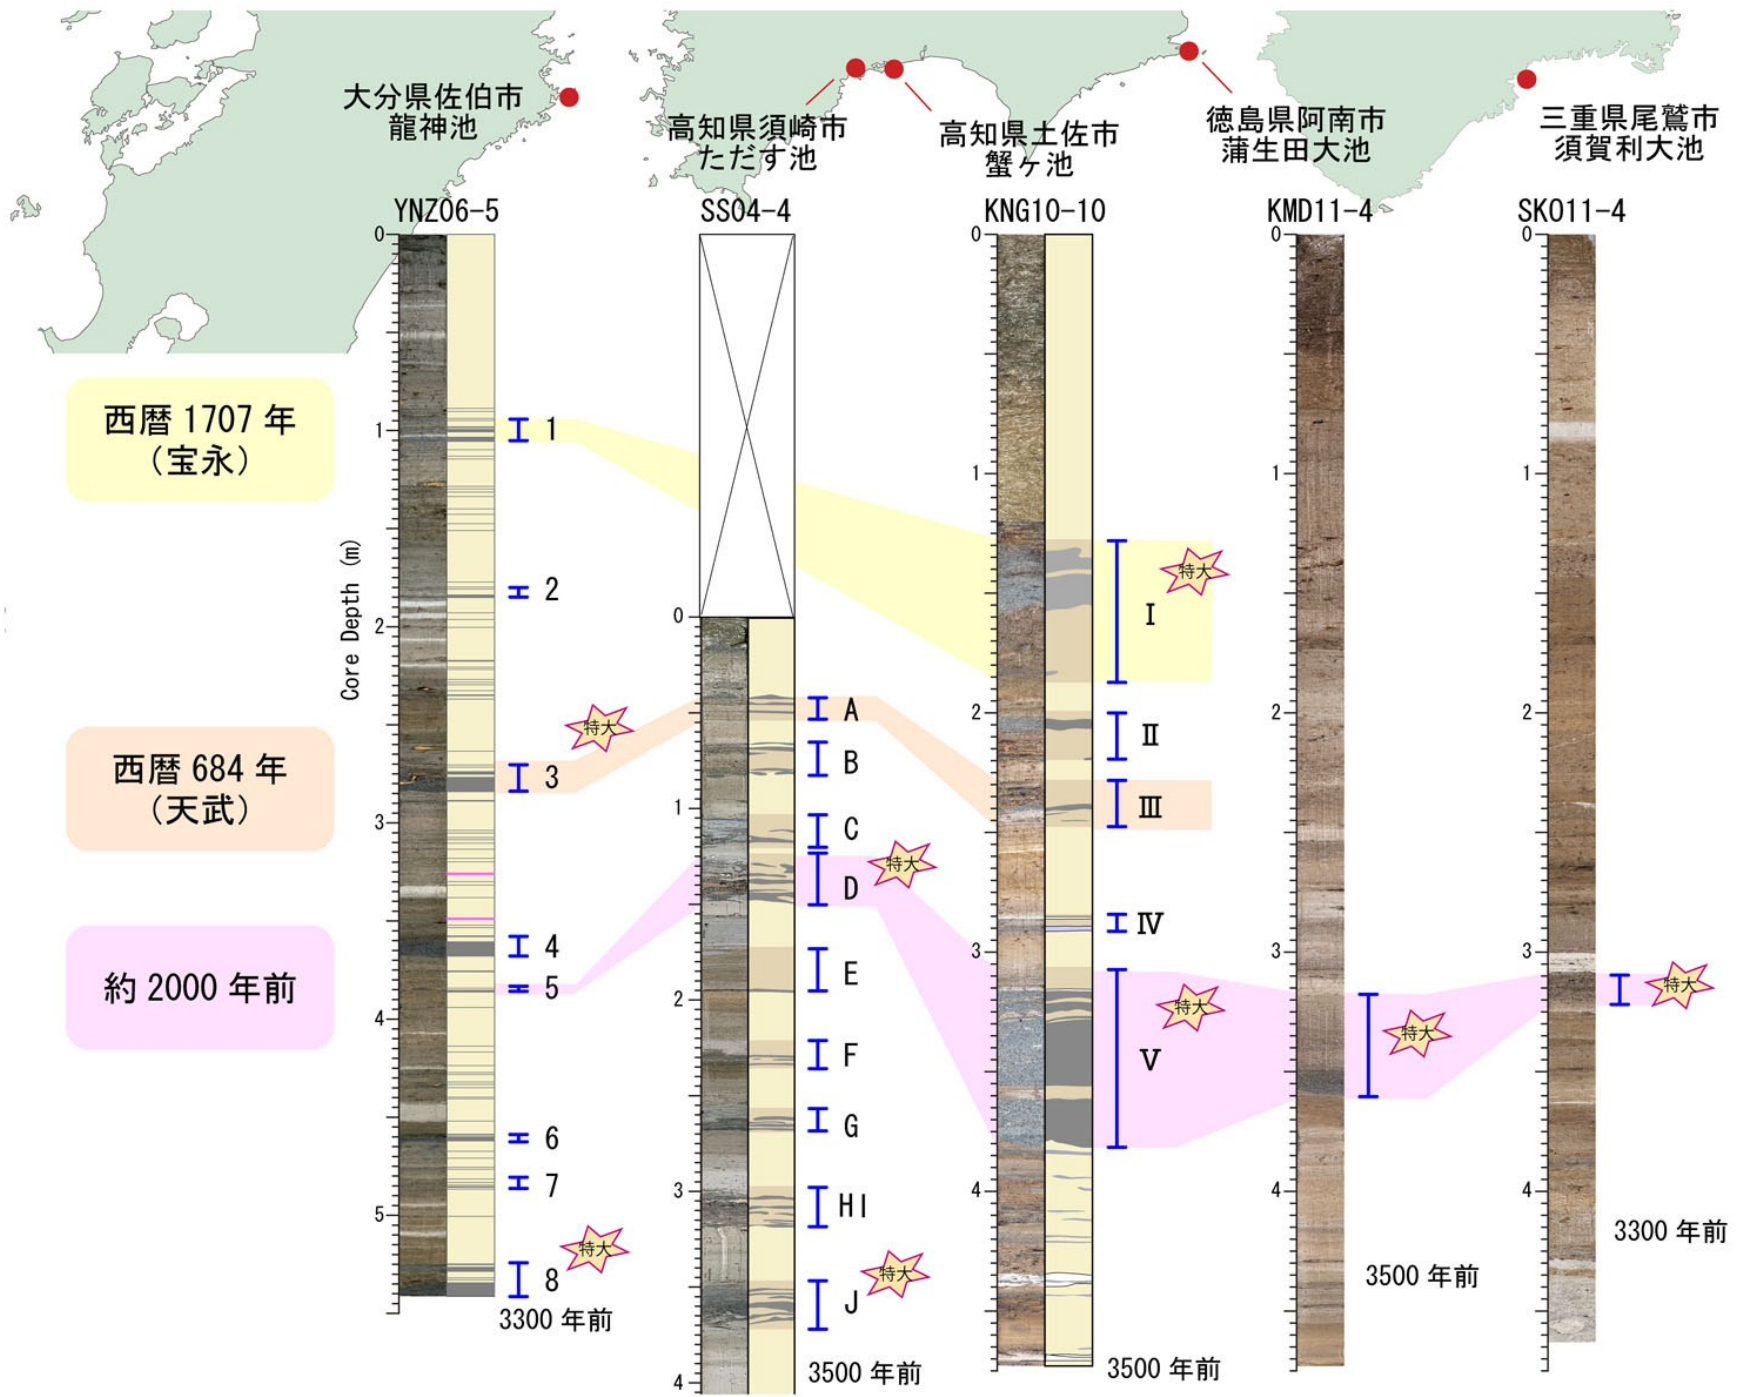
大分県佐伯市
龍神池

高知県須崎市
ただす池

高知県土佐市
蟹ヶ池

徳島県阿南市
蒲生田大池

三重県尾鷲市
須賀利大池

YNZ06-5

SS04-4

KNG10-10

KMD11-4

SK011-4

西暦 1707 年
(宝永)

西暦 684 年
(天武)

約 2000 年前

Core Depth (m)

0
1
2
3
4
5

1
2
3
4
5
6
7
8

特大
特大

3300 年前

0
1
2
3
4

A
B
C
D
E
F
G
H I
J

特大
特大

3500 年前

0
1
2
3
4

I
II
III
IV
V

特大
特大

3500 年前

0
1
2
3
4

特大

3500 年前

0
1
2
3
4

特大

3300 年前